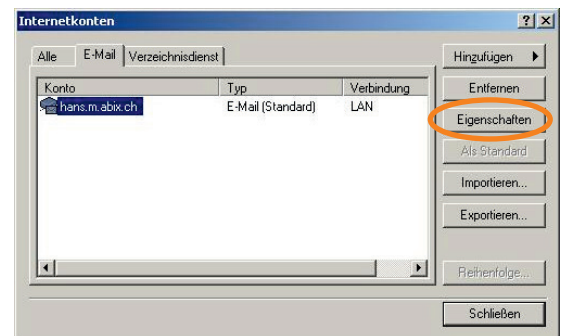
Internetkonten

?

Alle | E-Mail | Verzeichnisdienst

| Konto | Typ | Verbindung |
|---|---|---|
| hans.m.abix.ch | E-Mail (Standard) | LAN |

Hinzufügen ▶

Entfernen

Eigenschaften

Als Standard

Importieren...

Exportieren...

Reihenfolge...

Schließen